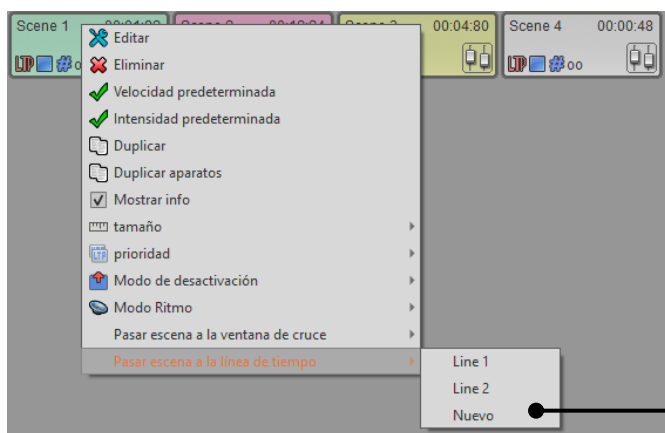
Scene 1 00:01:00 Scene 2 00:18:04 Scene 3 00:04:80 Scene 4 00:00:48

LTP # 0 LTP # 00

Editar
Eliminar
Velocidad predeterminada
Intensidad predeterminada
Duplicar
Duplicar aparatos
Mostrar info
tamaño
prioridad
Modo de desactivación
Modo Ritmo
Pasar escena a la ventana de cruce
Pasar escena a la línea de tiempo

Line 1
Line 2
Nuevo